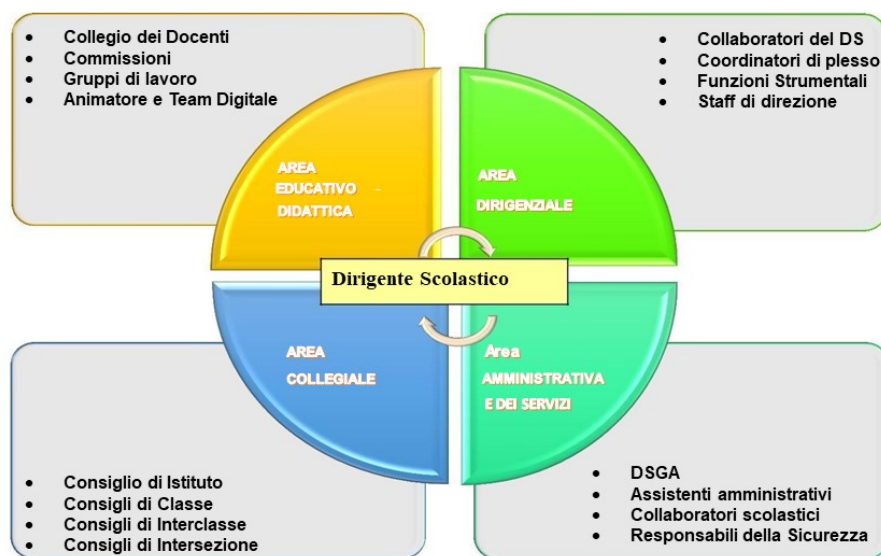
- Collegio dei Docenti
- Commissioni
- Gruppi di lavoro
- Animatore e Team Digitale

- Collaboratori del DS
- Coordinatori di plesso
- Funzioni Strumentali
- Staff di direzione

AREA EDUCATIVO - DIDATTICA

AREA DIRIGENZIALE

Dirigente Scolastico

AREA COLLEGIALE

Area AMMINISTRATIVA E DEI SERVIZI

- Consiglio di Istituto
- Consigli di Classe
- Consigli di Interclasse
- Consigli di Intersezione

- DSGA
- Assistenti amministrativi
- Collaboratori scolastici
- Responsabili della Sicurezza